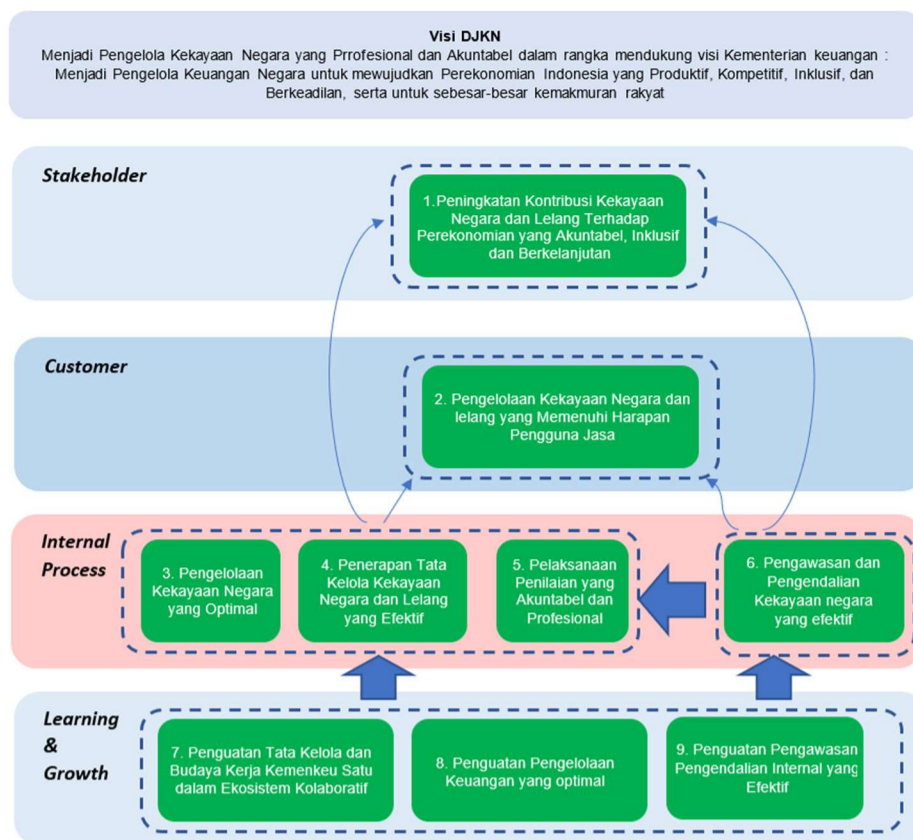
Visi DJKN
Menjadi Pengelola Kekayaan Negara yang Prrofesional dan Akuntabel dalam rangka mendukung visi Kementerian keuangan : Menjadi Pengelola Keuangan Negara untuk mewujudkan Perekonomian Indonesia yang Produktif, Kompetitif, Inklusif, dan Berkeadilan, serta untuk sebesar-besar kemakmuran rakyat

Stakeholder

1.Peningkatan Kontribusi Kekayaan Negara dan Lelang Terhadap Perekonomian yang Akuntabel, Inklusif dan Berkelanjutan

Customer

2. Pengelolaan Kekayaan Negara dan lelang yang Memenuhi Harapan Pengguna Jasa

Internal Process

3. Pengelolaan Kekayaan Negara yang Optimal

4. Penerapan Tata Kelola Kekayaan Negara dan Lelang yang Efektif

5. Pelaksanaan Penilaian yang Akuntabel dan Profesional

6. Pengawasan dan Pengendalian Kekayaan negara yang efektif

Learning & Growth

7. Penguatan Tata Kelola dan Budaya Kerja Kemenkeu Satu dalam Ekosistem Kolaboratif

8. Penguatan Pengelolaan Keuangan yang optimal

9. Penguatan Pengawasan Pengendalian Internal yang Efektif